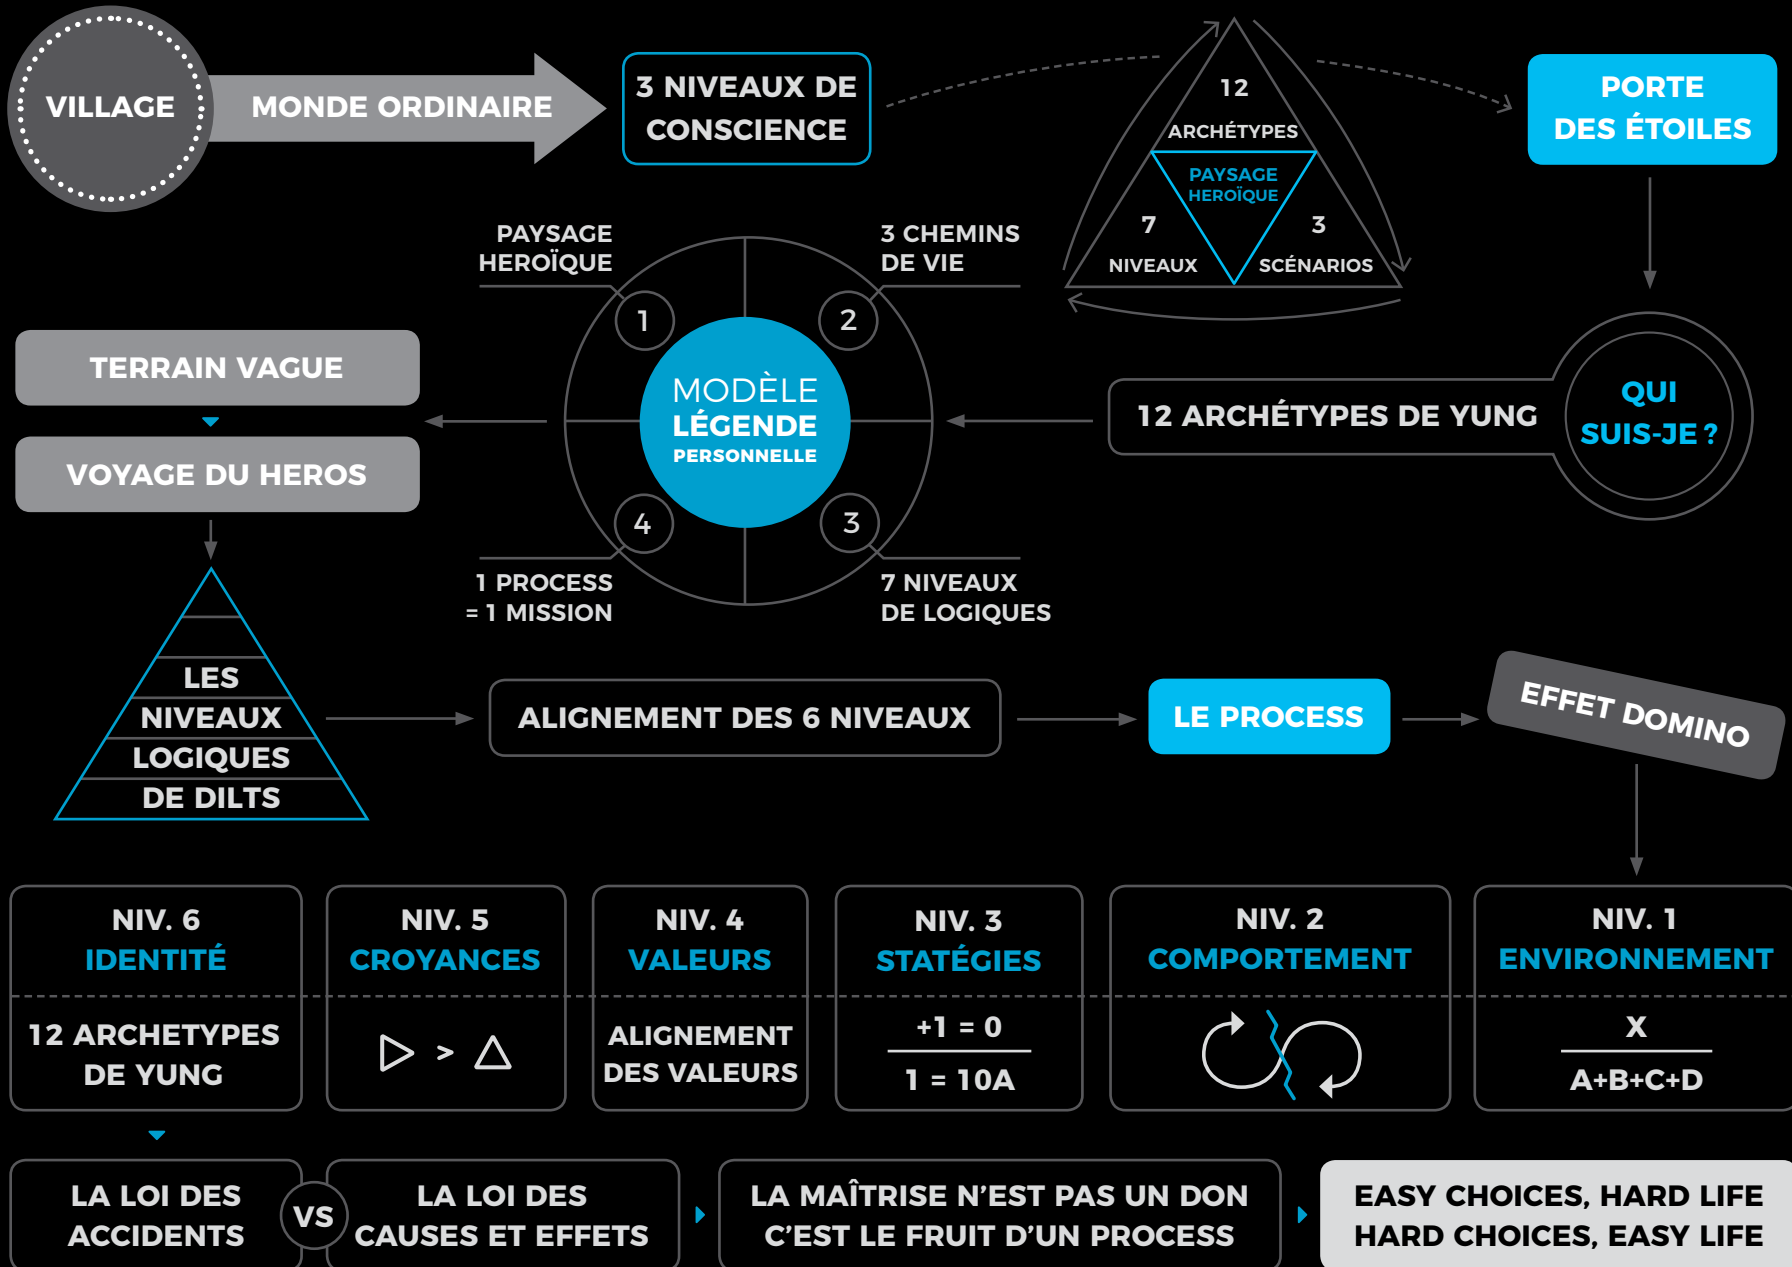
VILLAGE

MONDE ORDINAIRE

3 NIVEAUX DE CONSCIENCE

12
ARCHÉTYPES
PAYSAGE HEROÏQUE
7
NIVEAUX
3
SCÉNARIOS

PORTE DES ÉTOILES

PAYSAGE HEROÏQUE

3 CHEMINS DE VIE

1
2
MODÈLE
LÉGENDE
PERSONNELLE
4
3

1 PROCESS = 1 MISSION

7 NIVEAUX DE LOGIQUES

TERRAIN VAGUE

VOYAGE DU HEROS

12 ARCHÉTYPES DE YUNG

QUI SUIS-JE ?

LES NIVEAUX LOGIQUES DE DILTS

ALIGNEMENT DES 6 NIVEAUX

LE PROCESS

EFFET DOMINO

NIV. 6
IDENTITÉ
12 ARCHETYPES DE YUNG

NIV. 5
CROYANCES
$\triangleright > \triangle$

NIV. 4
VALEURS
ALIGNEMENT DES VALEURS

NIV. 3
STATÉGIES
$\frac{+1 = 0}{1 = 10A}$

NIV. 2
COMPORTEMENT

NIV. 1
ENVIRONNEMENT
$\frac{X}{A+B+C+D}$

LA LOI DES ACCIDENTS

VS

LA LOI DES CAUSES ET EFFETS

LA MAÎTRISE N'EST PAS UN DON C'EST LE FRUIT D'UN PROCESS

EASY CHOICES, HARD LIFE
HARD CHOICES, EASY LIFE